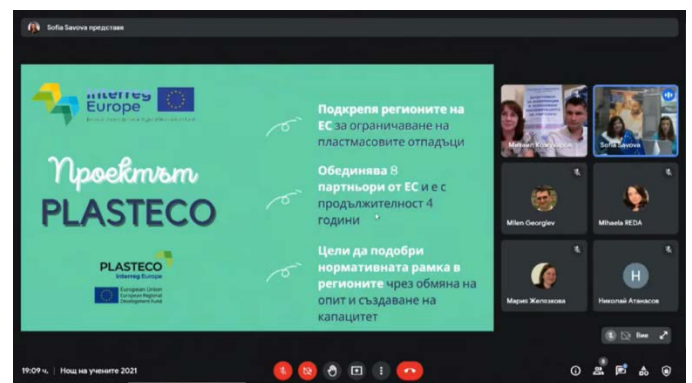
Sofia Savova представя

Interreg Europe

Проектът PLASTECO

PLASTECO Interreg Europe

European Union European Regional Development Fund

Подкрепя регионите на ЕС за ограничаване на пластмасовите отпадъци

Обединява 8 партньори от ЕС и е с продължителност 4 години

Цели да подобри нормативната рамка в регионите чрез обмяна на опит и създаване на капацитет

Милена Компирова

Sofia Savova

Milen Georgiev

Mihaela REDA

Мария Железкова

H

Николай Атанасов

Вие

19:09 ч. | Нощ на учените 2021

8